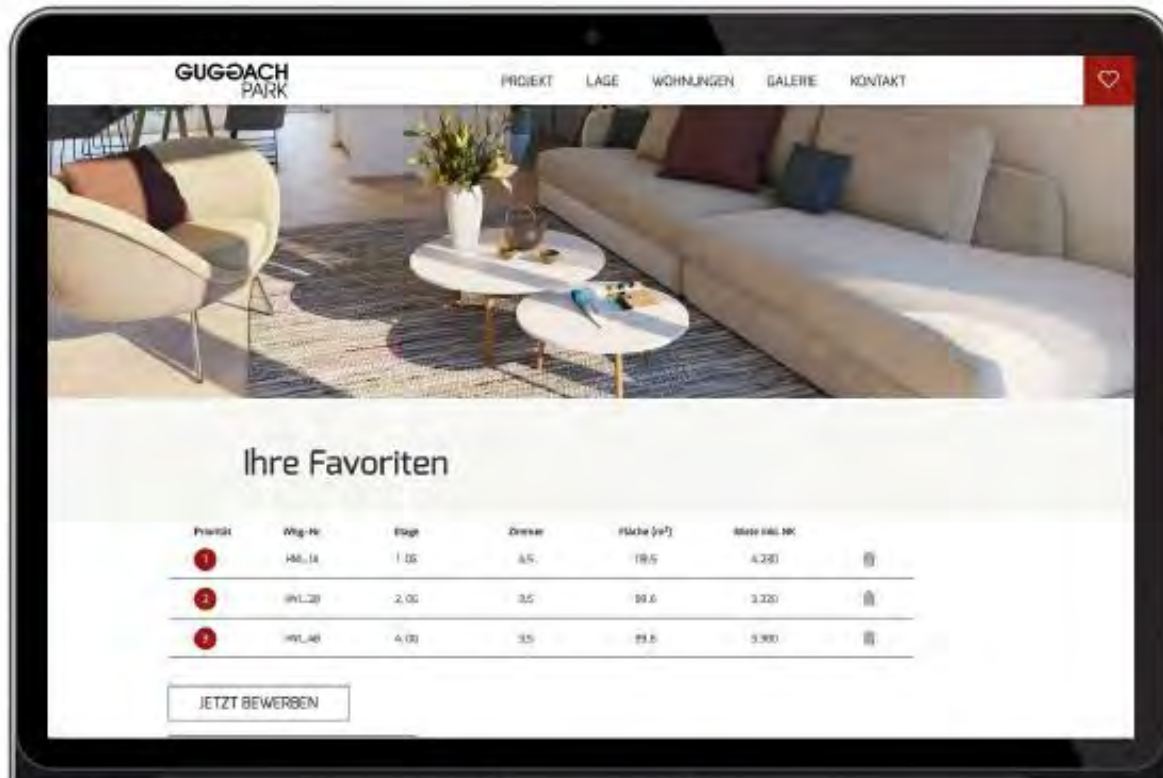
GUGGACH PARK

PROJEKT LAGE WOHNUNGEN GALERIE KONTAKT

Ihre Favoriten

| Priorität | Whg.-Nr. | Etage | Zimmer | Fläche (m²) | Miete inkl. NK |
|---|---|---|---|---|---|
| 1 | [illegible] | 1. OG | 4.5 | 118.5 | 4.230 |
| 2 | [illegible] | 2. OG | 3.5 | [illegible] | 3.320 |
| 3 | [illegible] | 4. OG | 3.5 | 89.6 | 3.900 |

JETZT BEWERBEN